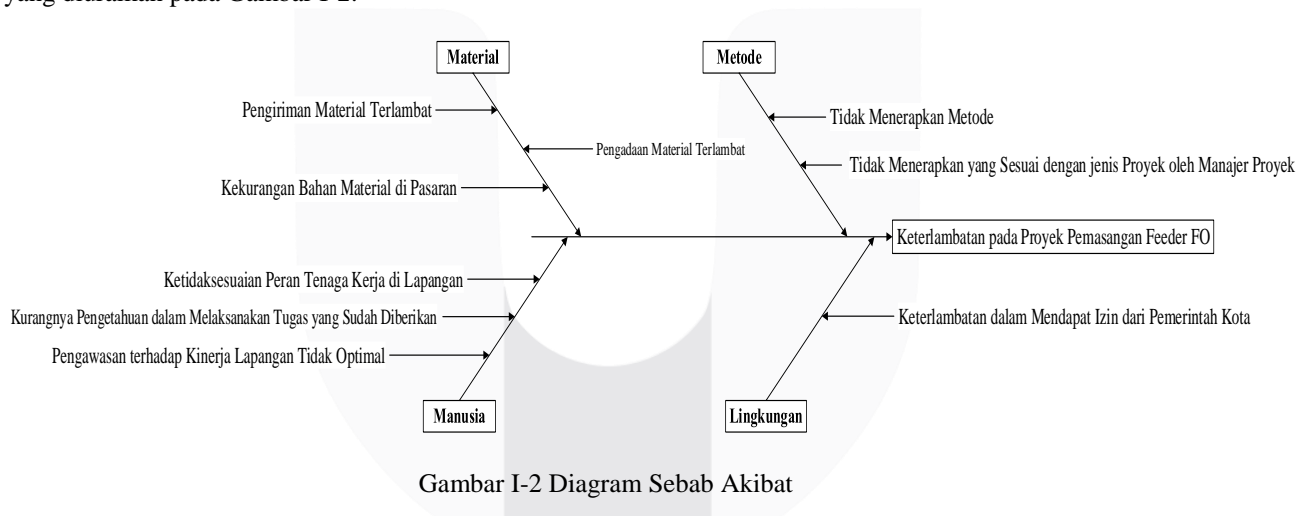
yang ditunjukan pada Gambar I-2.

Material

Metode

Pengiriman Material Terlambat

Pengadaan Material Terlambat

Kekurangan Bahan Material di Pasaran

Tidak Menerapkan Metode

Tidak Menerapkan yang Sesuai dengan jenis Proyek oleh Manajer Proyek

Keterlambatan pada Proyek Pemasangan Feeder FO

Ketidaksesuaian Peran Tenaga Kerja di Lapangan

Kurangnya Pengetahuan dalam Melaksanakan Tugas yang Sudah Diberikan

Pengawasan terhadap Kinerja Lapangan Tidak Optimal

Keterlambatan dalam Mendapat Izin dari Pemerintah Kota

Manusia

Lingkungan

Gambar I-2 Diagram Sebab Akibat